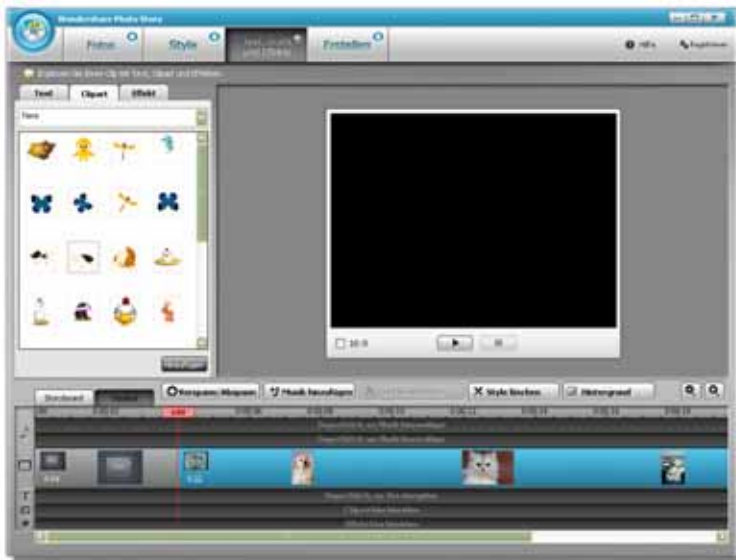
Wondershare Photo Story

Fotos

Style

Text, Clipart und Effekte

Erstellen

Hilfe

Registrieren

Text

Clipart

Effekt

Tiere

16:9

Storyboard

Timeline

Vergrößern/Minimieren

Musik hinzufügen

X Style löschen

Hintergrund